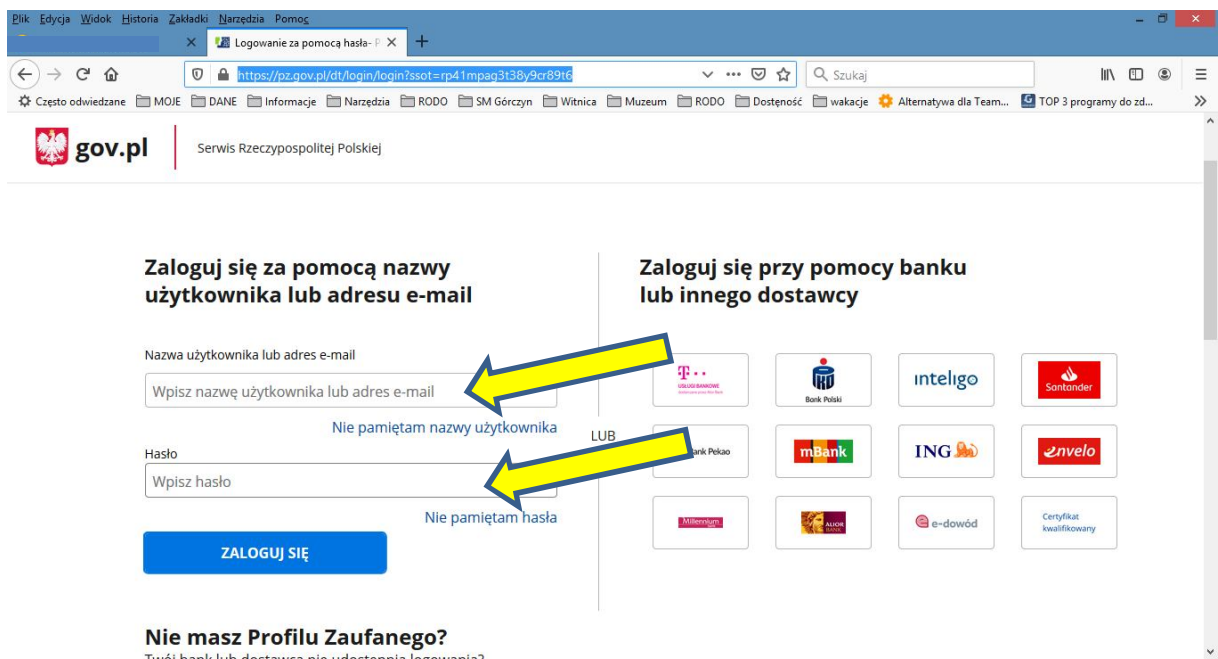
Plik Edycja Widok Historia Zakładki Narzędzia Pomoc

Logowanie za pomocą hasła- P

https://pz.gov.pl/dt/login/login?ssot=rp41mpag3t38y9cr89t6

Szukaj

Często odwiedzane MOJE DANE Informacje Narzędzia RODO SM Górczyn Witnica Muzeum RODO Dostępność wakacje Alternatywa dla Team... TOP 3 programy do zd...

gov.pl

Serwis Rzeczypospolitej Polskiej

Zaloguj się za pomocą nazwy użytkownika lub adresu e-mail

Nazwa użytkownika lub adres e-mail

Wpisz nazwę użytkownika lub adres e-mail

Nie pamiętam nazwy użytkownika

Hasło

Wpisz hasło

Nie pamiętam hasła

ZALOGUJ SIĘ

LUB

Zaloguj się przy pomocy banku lub innego dostawcy

T · · USŁUGI BANKOWE

Bank Polski

inteligo

Santander

ank Pekao

mBank

ING

envelo

Millennium

ALIOR BANK

e-dowód

Certyfikat kwalifikowany

Nie masz Profilu Zaufanego?

Twój bank lub dostawca nie udostępnia logowania?